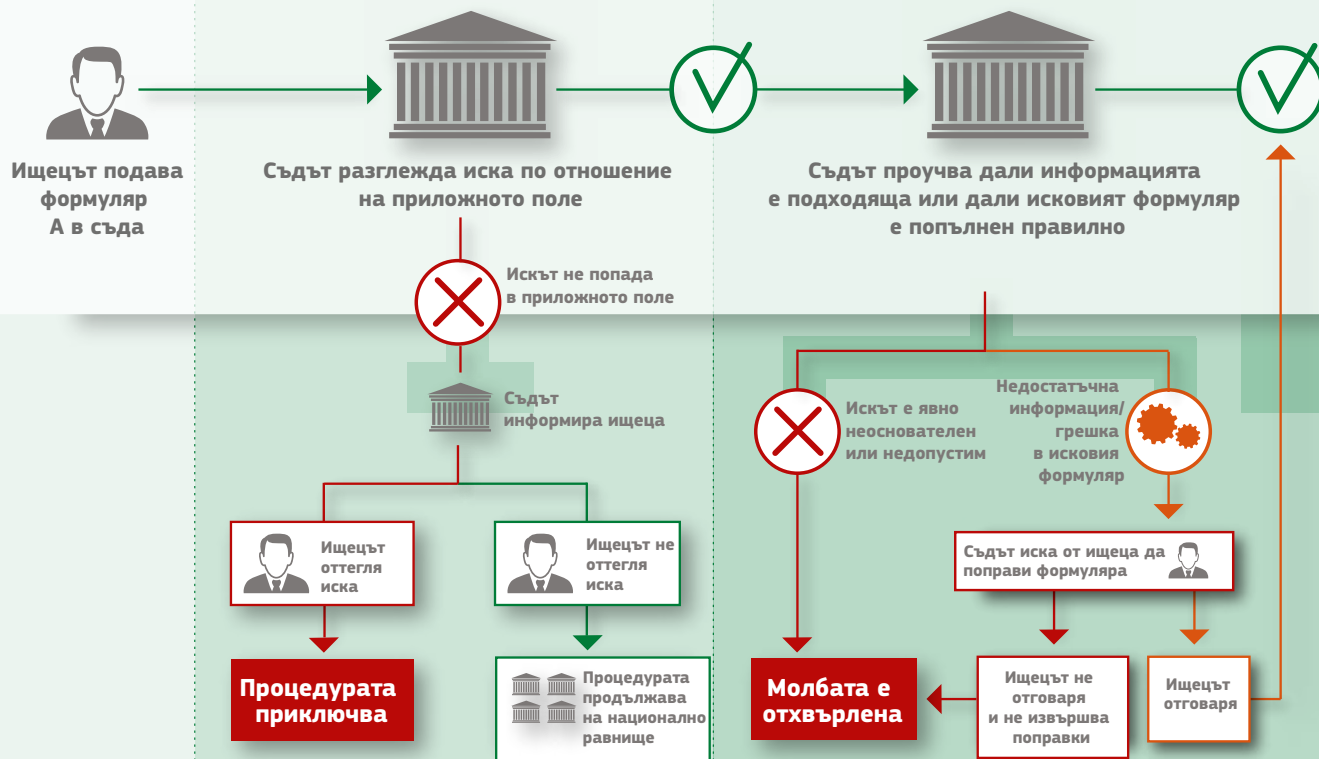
Ищецът подава формуляр А в съда

Съдът разглежда иска по отношение на приложното поле

Съдът проучва дали информацията е подходяща или дали исковият формуляр е попълнен правилно

Искът не попада в приложното поле

Съдът информира ищеца

Ищецът оттегля иска

Ищецът не оттегля иска

Процедурата приключва

Процедурата продължава на национално равнище

Искът е явно неоснователен или недопустим

Недостатъчна информация/ грешка в исковия формуляр

Съдът иска от ищеца да поправи формуляра

Молбата е отхвърлена

Ищецът не отговаря и не извършва поправки

Ищецът отговаря